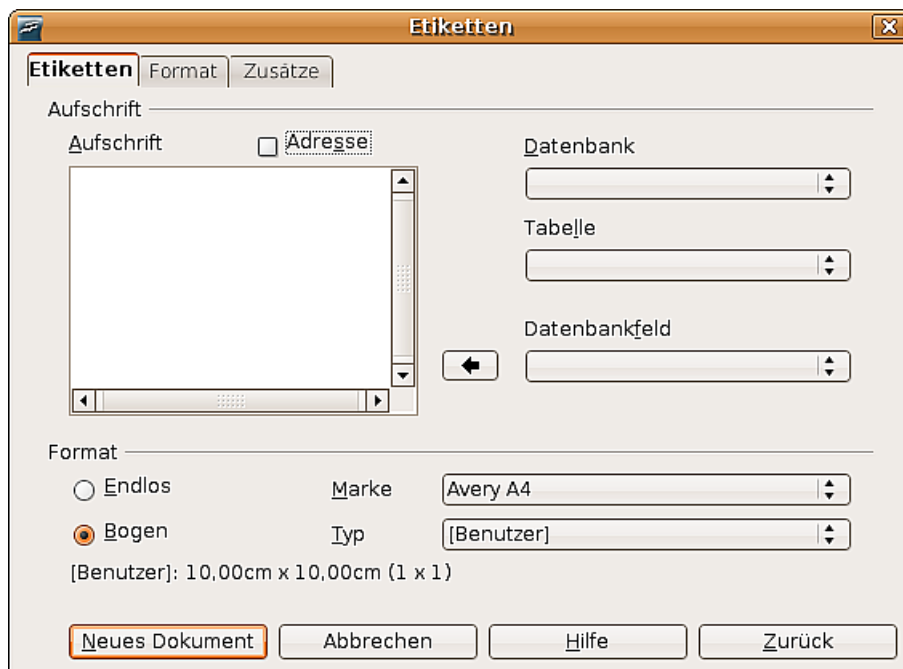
Etiketten

Etiketten | Format | Zusätze

Aufschrift

Aufschrift

Adresse

Datenbank

Tabelle

Datenbankfeld

Format

Endlos

Bogen

Marke

Avery A4

Typ

[Benutzer]

[Benutzer]: 10,00cm x 10,00cm (1 x 1)

Neues Dokument

Abbrechen

Hilfe

Zurück